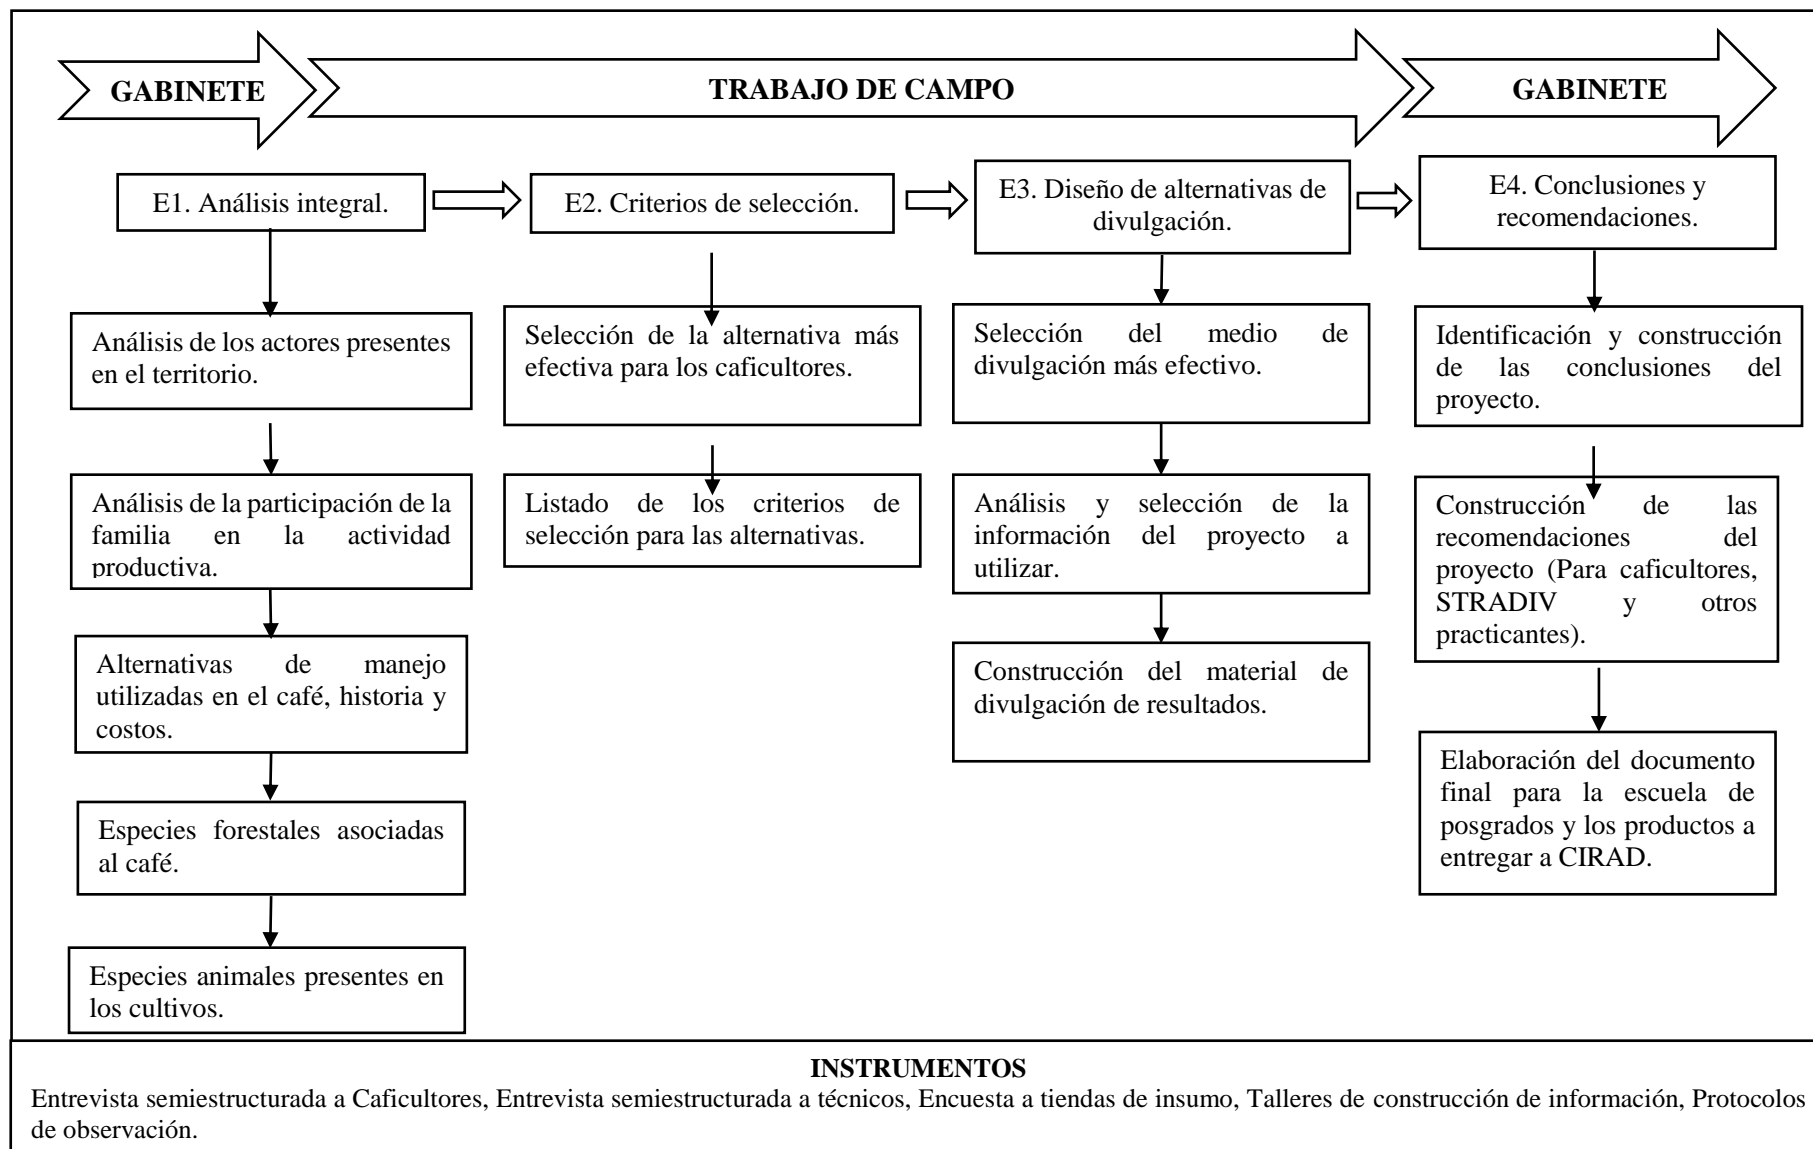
GABINETE

TRABAJO DE CAMPO

GABINETE

E1. Análisis integral.

Análisis de los actores presentes en el territorio.

Análisis de la participación de la familia en la actividad productiva.

Alternativas de manejo utilizadas en el café, historia y costos.

Especies forestales asociadas al café.

Especies animales presentes en los cultivos.

E2. Criterios de selección.

Selección de la alternativa más efectiva para los caficultores.

Listado de los criterios de selección para las alternativas.

E3. Diseño de alternativas de divulgación.

Selección del medio de divulgación más efectivo.

Análisis y selección de la información del proyecto a utilizar.

Construcción del material de divulgación de resultados.

E4. Conclusiones y recomendaciones.

Identificación y construcción de las conclusiones del proyecto.

Construcción de las recomendaciones del proyecto (Para caficultores, STRADIV y otros practicantes).

Elaboración del documento final para la escuela de posgrados y los productos a entregar a CIRAD.

INSTRUMENTOS
Entrevista semiestructurada a Caficultores, Entrevista semiestructurada a técnicos, Encuesta a tiendas de insumo, Talleres de construcción de información, Protocolos de observación.